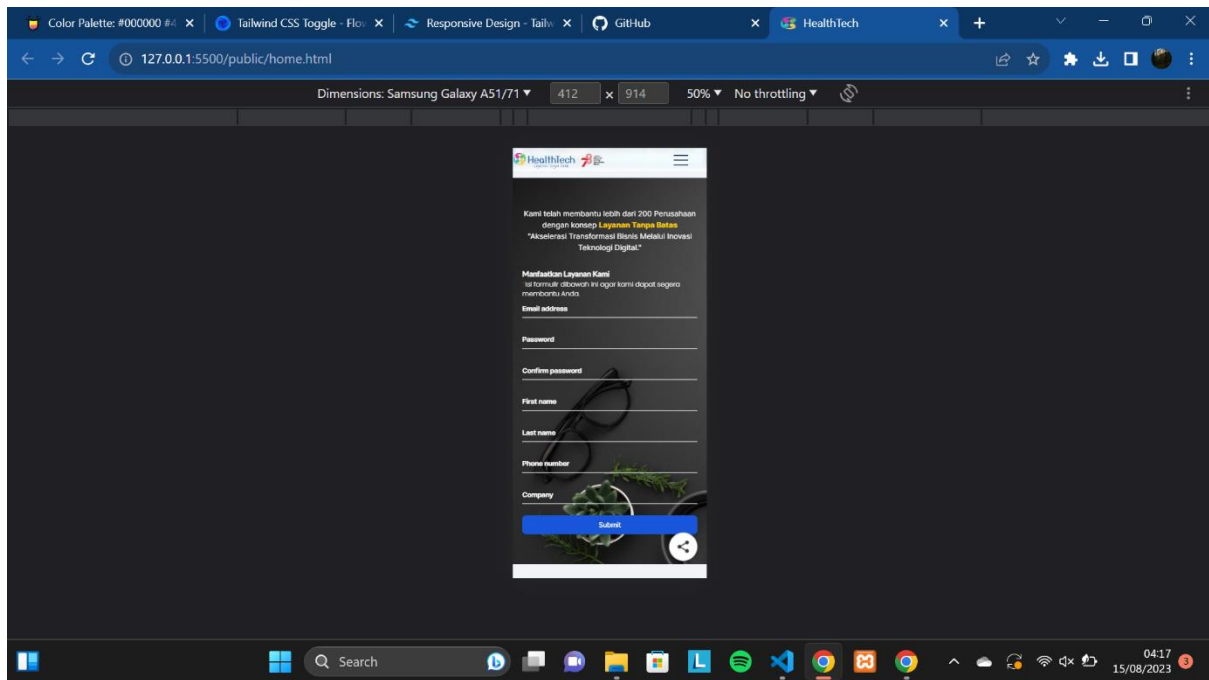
Color Palette: #000000 #4 ×
Tailwind CSS Toggle - Flo ×
Responsive Design - Tailw ×
GitHub ×
HealthTech ×
+

127.0.0.1:5500/public/home.html

Dimensions: Samsung Galaxy A51/71 ▼ 412 × 914 50% ▼ No throttling ▼

HealthTech

Kami telah membantu lebih dari 200 Perusahaan dengan konsep Layanan Tanpa Batas "Akselerasi Transformasi Bisnis Melalui Inovasi Teknologi Digital."

Manfaatkan Layanan Kami
Isi formulir dibawah ini agar kami dapat segera membantu Anda.

Email address

Password

Confirm password

First name

Last name

Phone number

Company

Submit

Search

04:17
15/08/2023
3